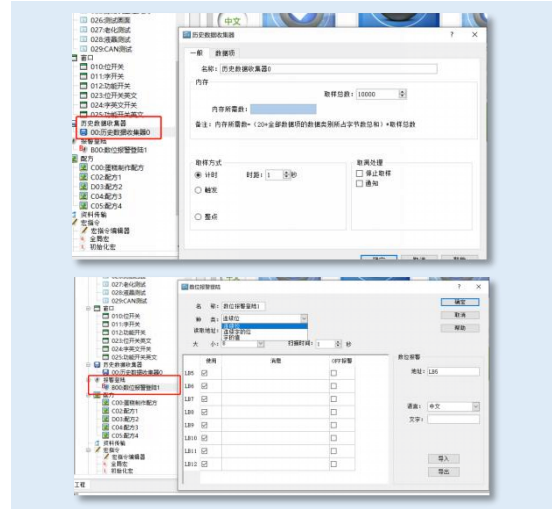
026:测试画面
027:老化测试
028:週藏测试
029:CAN测试
窗口
010:位开关
011:字开关
012:功能开关
023:位开关英文
024:字英文开关
025:功能开关英文
历史数据收集器
00:历史数据收集器0
报警登陆
B00:数位报警登陆1
配方
C00:重模制作配方
C02:配方1
D03:配方2
C04:配方3
C05:配方4
资料传输
宏指令
宏指令编辑器
全局宏
初始化宏

中文

历史数据收集器

?
×

一般
数据项

名称: 历史数据收集器0

内存
取样总数: 10000
内存所需数:
备注：内存所需数=（20+全部数据项的数据类别所占字节数总和）*取样总数

取样方式
计时
时距: 1 秒
触发
整点

取满处理
停止取样
通知

026:测试画面
027:老化测试
028:週藏测试
029:CAN测试
窗口
010:位开关
011:字开关
012:功能开关
023:位开关英文
024:字英文开关
025:功能开关英文
历史数据收集器
00:历史数据收集器0
报警登陆
B00:数位报警登陆1
配方
C00:重模制作配方
C02:配方1
D03:配方2
C04:配方3
C05:配方4
资料传输
宏指令
宏指令编辑器
全局宏
初始化宏
工程

数位报警登陆

?
×

名称: 数位报警登陆1
种类: 连续位
连续位
连续字的位
字的值
读取地址:
大小: 8
扫描时间: 1 秒

确定
取消
帮助

| 使用 | 消息 | OFF报警 |
|---|---|---|
| LB6 | | |
| LB6 | | |
| LB7 | | |
| LB8 | | |
| LB9 | | |
| LB10 | | |
| LB11 | | |
| LB12 | | |

数位报警
地址: LB6
语言: 中文
文字:

导入
导出